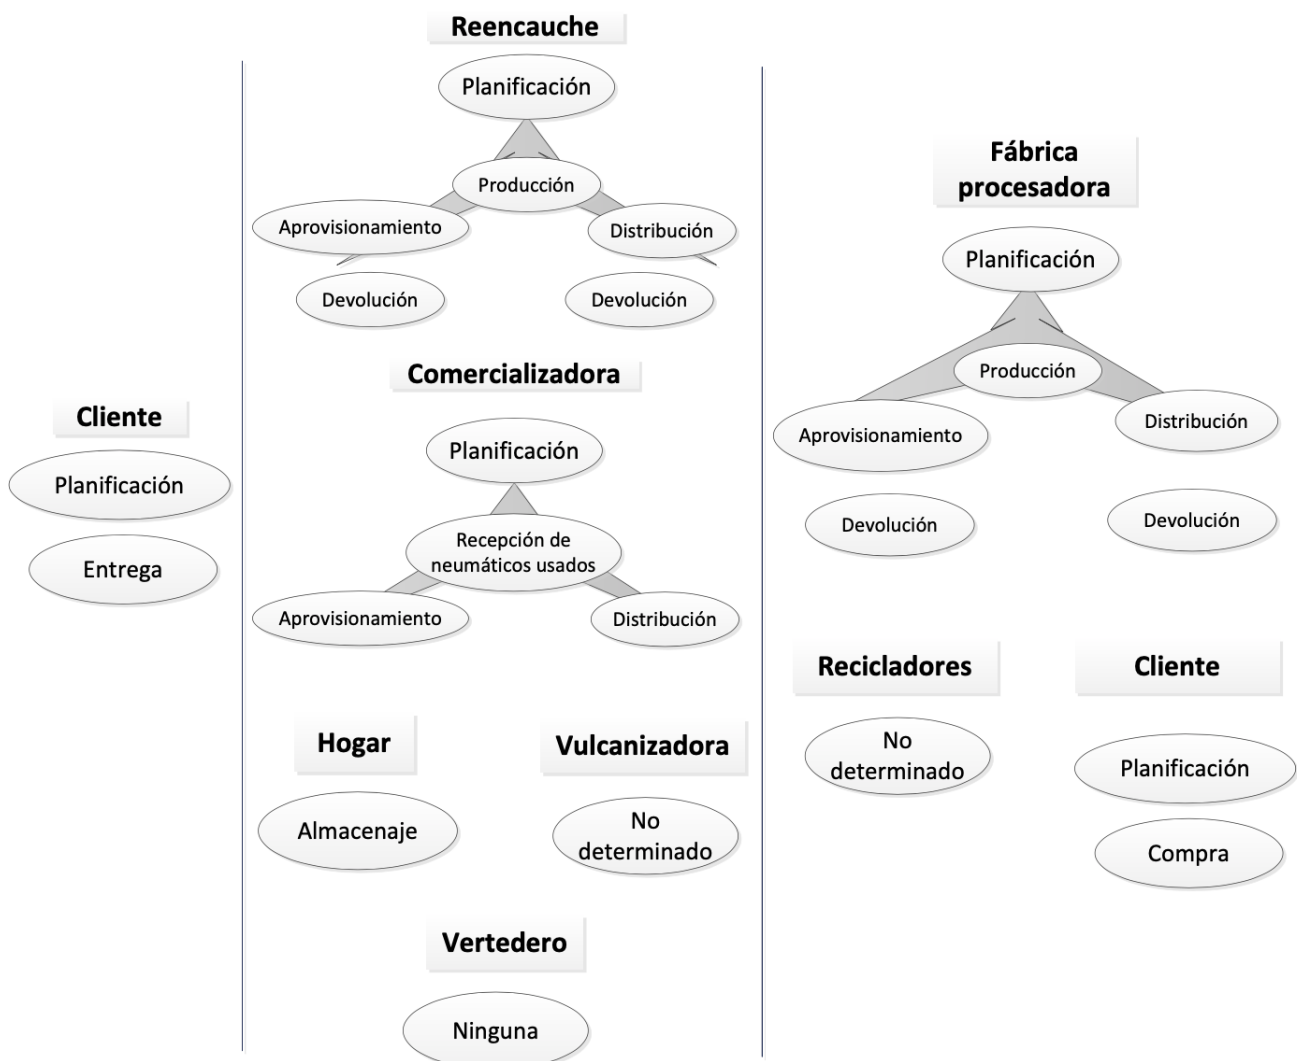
Cliente

Planificación

Entrega

Reencauche

Planificación

Producción

Aprovisionamiento

Distribución

Devolución

Devolución

Comercializadora

Planificación

Recepción de neumáticos usados

Aprovisionamiento

Distribución

Hogar

Almacenaje

Vulcanizadora

No determinado

Vertedero

Ninguna

Fábrica procesadora

Planificación

Producción

Aprovisionamiento

Distribución

Devolución

Devolución

Recicladores

No determinado

Cliente

Planificación

Compra